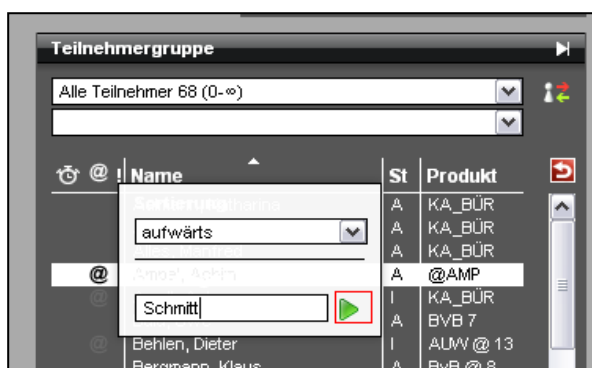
Teilnehmergruppe

Alle Teilnehmer 68 (0-∞)

@ ! Name | St | Produkt

Sortierung

aufwärts

Amsel, Achim

Schmitt

Behlen, Dieter

Bergmann, Klaus

| St | Produkt |
|---|---|
| A | KA_BÜR |
| A | KA_BÜR |
| A | KA_BÜR |
| A | @AMP |
| I | KA_BÜR |
| A | BVB 7 |
| I | AUW @ 13 |
| A | BvB @ 8 |